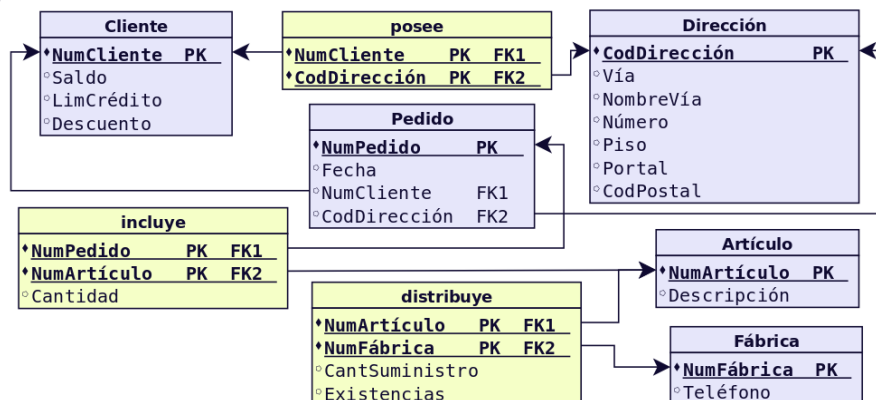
Cliente
♦NumCliente PK
◦Saldo
◦LimCrédito
◦Descuento

posee
♦NumCliente PK FK1
♦CodDirección PK FK2

Dirección
♦CodDirección PK
◦Vía
◦NombreVía
◦Número
◦Piso
◦Portal
◦CodPostal

Pedido
♦NumPedido PK
◦Fecha
◦NumCliente FK1
◦CodDirección FK2

incluye
♦NumPedido PK FK1
♦NumArtículo PK FK2
◦Cantidad

Artículo
♦NumArtículo PK
◦Descripción

distribuye
♦NumArtículo PK FK1
♦NumFábrica PK FK2
◦CantSuministro
◦Existencias

Fábrica
♦NumFábrica PK
◦Teléfono